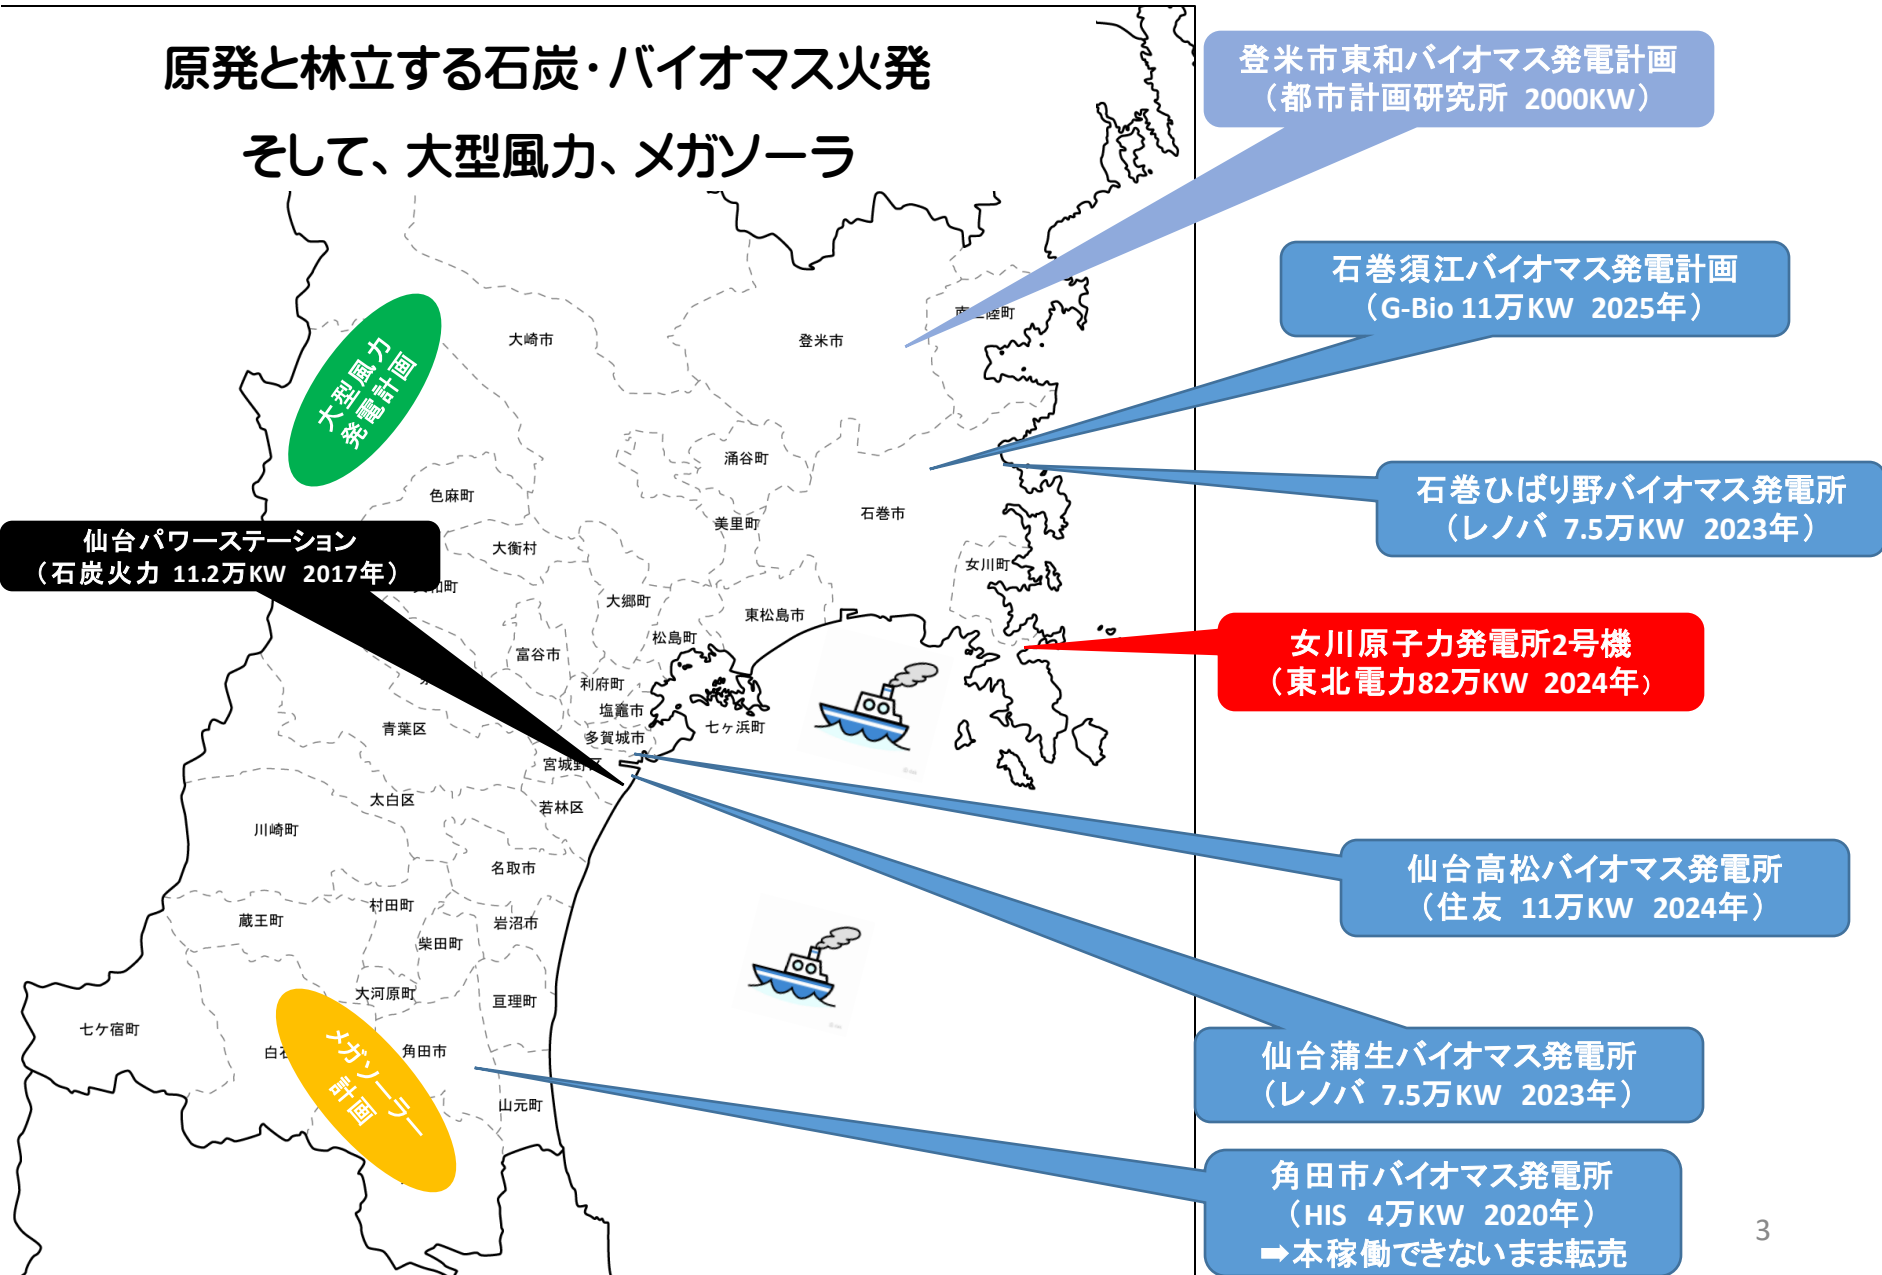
原発と林立する石炭･バイオマス火発

そして、大型風力、メガソーラ

登米市東和バイオマス発電計画
（都市計画研究所 2000KW）

石巻須江バイオマス発電計画
（G-Bio 11万KW 2025年）

石巻ひばり野バイオマス発電所
（レノバ 7.5万KW 2023年）

女川原子力発電所2号機
（東北電力82万KW 2024年）

仙台高松バイオマス発電所
（住友 11万KW 2024年）

仙台蒲生バイオマス発電所
（レノバ 7.5万KW 2023年）

角田市バイオマス発電所
（HIS 4万KW 2020年）
➡本稼働できないまま転売

仙台パワーステーション
（石炭火力 11.2万KW 2017年）

大型風力発電計画

メガソーラー計画

大崎市
登米市
南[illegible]陸町
涌谷町
色麻町
美里町
石巻市
大衡村
女川町
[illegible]和町
大郷町
東松島市
富谷市
松島町
利府町
塩竈市
七ヶ浜町
青葉区
多賀城市
宮城野区
太白区
若林区
川崎町
名取市
村田町
蔵王町
岩沼市
柴田町
大河原町
亘理町
七ヶ宿町
白石市
角田市
山元町

3